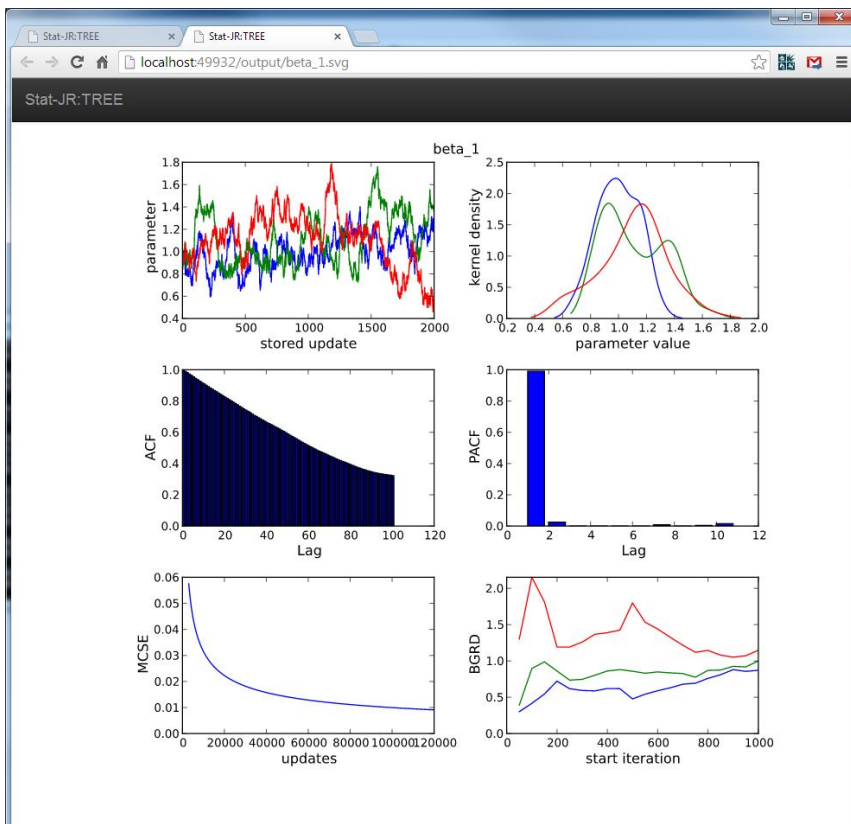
Stat-JR:TREE ×
Stat-JR:TREE ×
localhost:49932/output/beta_1.svg

Stat-JR:TREE

beta_1

parameter
1.8
1.6
1.4
1.2
1.0
0.8
0.6
0.4
0 500 1000 1500 2000
stored update

kernel density
2.5
2.0
1.5
1.0
0.5
0.0
0.2 0.4 0.6 0.8 1.0 1.2 1.4 1.6 1.8 2.0
parameter value

ACF
1.0
0.8
0.6
0.4
0.2
0.0
0 20 40 60 80 100 120
Lag

PACF
1.0
0.8
0.6
0.4
0.2
0.0
0 2 4 6 8 10 12
Lag

MCSE
0.06
0.05
0.04
0.03
0.02
0.01
0.00
0 20000 40000 60000 80000 100000 120000
updates

BGRD
2.0
1.5
1.0
0.5
0.0
0 200 400 600 800 1000
start iteration